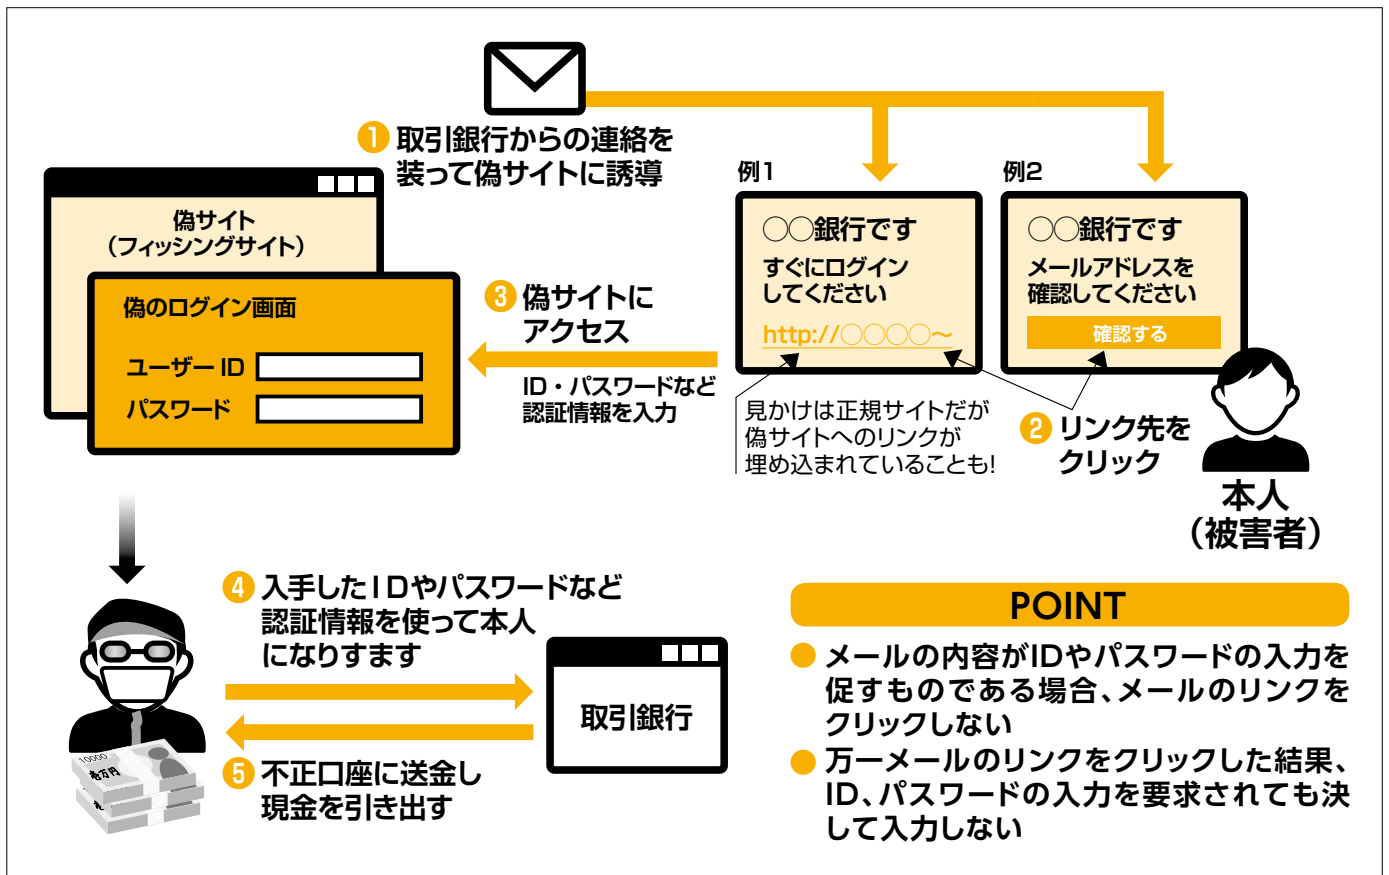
1 取引銀行からの連絡を装って偽サイトに誘導

例1

○○銀行です
すぐにログインしてください
http://○○○○~

例2

○○銀行です
メールアドレスを確認してください
確認する

偽サイト
(フィッシングサイト)

偽のログイン画面
ユーザー ID
パスワード

3 偽サイトにアクセス
ID・パスワードなど認証情報を入力

見かけは正規サイトだが偽サイトへのリンクが埋め込まれていることも!

2 リンク先をクリック

本人
(被害者)

4 入手したIDやパスワードなど認証情報を使って本人になりすます

取引銀行

5 不正口座に送金し現金を引き出す

POINT

メールの内容がIDやパスワードの入力を促すものである場合、メールのリンクをクリックしない

万一メールのリンクをクリックした結果、ID、パスワードの入力を要求されても決して入力しない